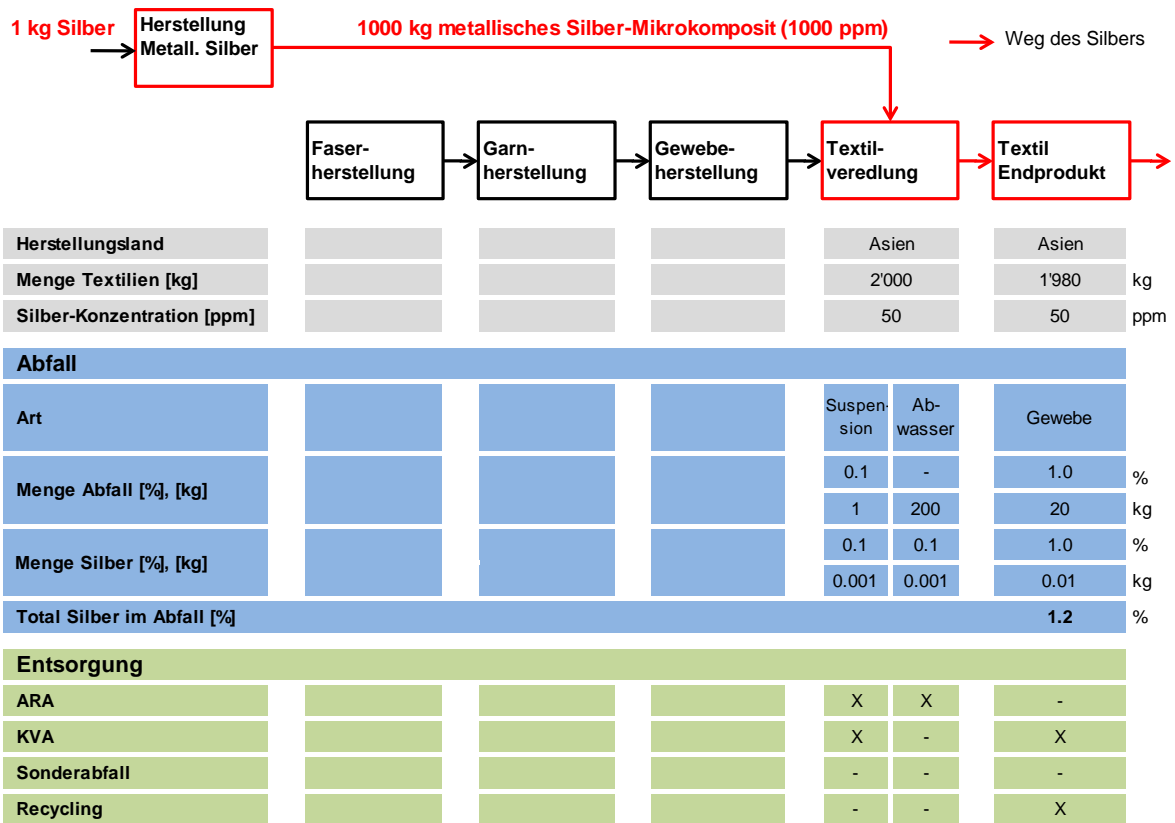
1 kg Silber

Herstellung Metall. Silber

1000 kg metallisches Silber-Mikrokomposit (1000 ppm)

Weg des Silbers

Faserherstellung

Garnherstellung

Gewebeherstellung

Textilveredlung

Textil Endprodukt

| | | | | | | | |
|---|---|---|---|---|---|---|---|
| Herstellungsland | | | | Asien | | Asien | |
| Menge Textilien [kg] | | | | 2'000 | | 1'980 | kg |
| Silber-Konzentration [ppm] | | | | 50 | | 50 | ppm |

Abfall

| | | | | | | | |
|---|---|---|---|---|---|---|---|
| Art | | | | Suspension | Abwasser | Gewebe | |
| Menge Abfall [%], [kg] | | | | 0.1 | - | 1.0 | % |
| | | | | 1 | 200 | 20 | kg |
| Menge Silber [%], [kg] | | | | 0.1 | 0.1 | 1.0 | % |
| | | | | 0.001 | 0.001 | 0.01 | kg |
| Total Silber im Abfall [%] | | | | | | 1.2 | % |

Entsorgung

| | | | | | | |
|---|---|---|---|---|---|---|
| ARA | | | | X | X | - |
| KVA | | | | X | - | X |
| Sonderabfall | | | | - | - | - |
| Recycling | | | | - | - | X |